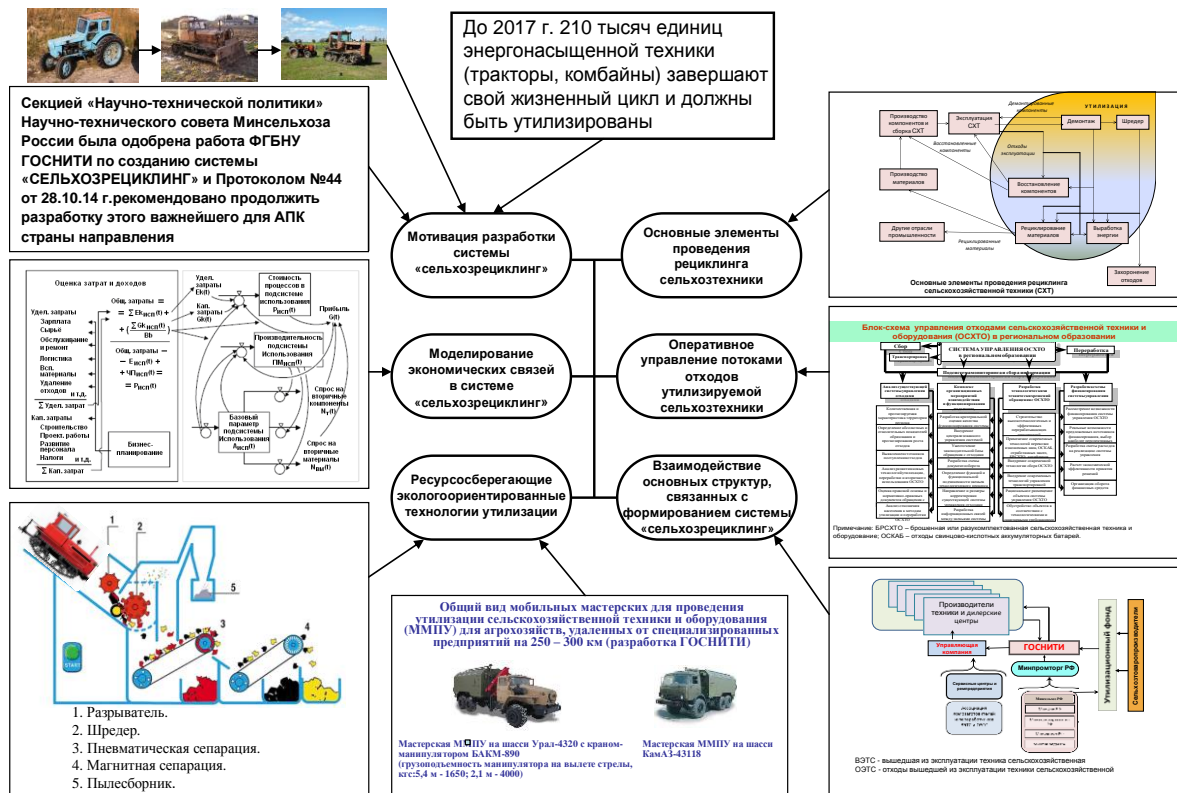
До 2017 г. 210 тысяч единиц энергонасыщенной техники (тракторы, комбайны) завершают свой жизненный цикл и должны быть утилизированы

Секцией «Научно-технической политики» Научно-технического совета Минсельхоза России была одобрена работа ФГБНУ ГОСНИТИ по созданию системы «СЕЛЬХОЗРЕЦИКЛИНГ» и Протоколом №44 от 28.10.14 г.рекомендовано продолжить разработку этого важнейшего для АПК страны направления

Мотивация разработки системы «сельхозрециклинг»

Основные элементы проведения рециклинга сельхозтехники

Моделирование экономических связей в системе «сельхозрециклинг»

Оперативное управление потоками отходов утилизируемой сельхозтехники

Ресурсосберегающие экологоориентированные технологии утилизации

Взаимодействие основных структур, связанных с формированием системы «сельхозрециклинг»

УТИЛИЗАЦИЯ

Производство компонентов и сборка СХТ

Эксплуатация СХТ

Демонтаж

Шредер

Производство материалов

Восстановление компонентов

Другие отрасли промышленности

Рециклирование материалов

Выработка энергии

Захоронение отходов

Основные элементы проведения рециклинга сельскохозяйственной техники (СХТ)

Оценка затрат и доходов

Удел. затраты
Зарплата
Сырьё
Обслуживание и ремонт
Логистика
Всп. материалы
Удаление отходов и т.д.
$\sum$ Удел. затрат

Кап. затраты
Строительство
Проект. работы
Развитие персонала
Налоги и т.д.
$\sum$ Кап. затрат

Бизнес-планирование

Стоимость процессов в подсистеме использования

Прибыль

Производительность подсистемы Использования

Базовый параметр подсистемы Использования

Спрос на вторичные компоненты

Спрос на вторичные материалы

Блок-схема управления отходами сельскохозяйственной техники и оборудования (ОСХТО) в региональном образовании

СИСТЕМА УПРАВЛЕНИЯ ОСХТО в региональном образовании

Сбор

Транспортировка

Переработка

Примечание: БРСХТО – брошенная или разукомплектованная сельскохозяйственная техника и оборудование; ОСКАБ – отходы свинцово-кислотных аккумуляторных батарей.

1. Разрыватель.
2. Шредер.
3. Пневматическая сепарация.
4. Магнитная сепарация.
5. Пылесборник.

START

Общий вид мобильных мастерских для проведения утилизации сельскохозяйственной техники и оборудования (ММПУ) для агрохозяйств, удаленных от специализированных предприятий на 250 – 300 км (разработка ГОСНИТИ)

Мастерская ММПУ на шасси Урал-4320 с краном-манипулятором БАКМ-890 (грузоподъемность манипулятора на вылете стрелы, кгс:5,4 м - 1650; 2,1 м - 4000)

Мастерская ММПУ на шасси КамАЗ-43118

Производители техники и дилерские центры

ГОСНИТИ

Управляющая компания

Минпромторг РФ

Утилизационный фонд

Сельхозтоваропроизводители

ВЭТС - вышедшая из эксплуатации техника сельскохозяйственная
ОЭТС - отходы вышедшей из эксплуатации техники сельскохозяйственной